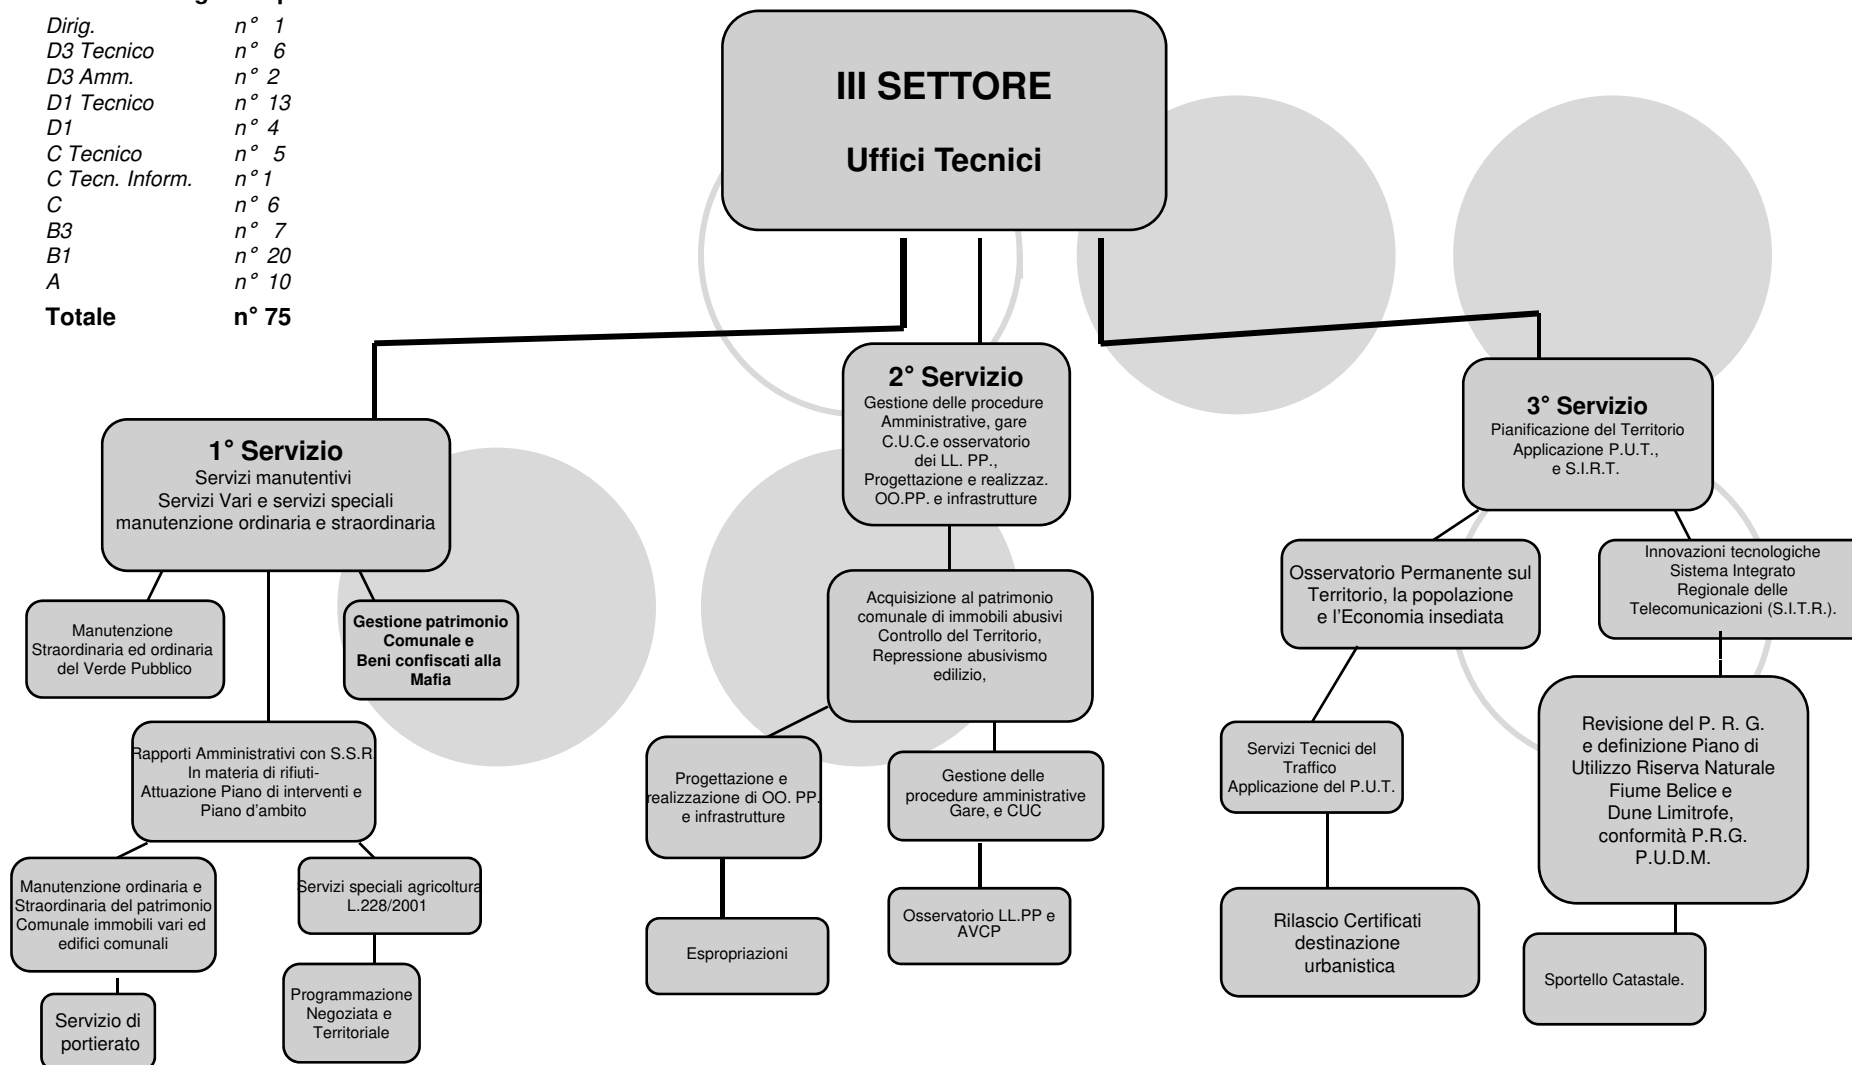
| | |
|---|---|
| Dirig. | n° 1 |
| D3 Tecnico | n° 6 |
| D3 Amm. | n° 2 |
| D1 Tecnico | n° 13 |
| D1 | n° 4 |
| C Tecnico | n° 5 |
| C Tecn. Inform. | n° 1 |
| C | n° 6 |
| B3 | n° 7 |
| B1 | n° 20 |
| A | n° 10 |
| **Totale** | **n° 75** |

III SETTORE

Uffici Tecnici

1° Servizio
Servizi manutentivi
Servizi Vari e servizi speciali
manutenzione ordinaria e straordinaria

Manutenzione Straordinaria ed ordinaria del Verde Pubblico

Gestione patrimonio Comunale e Beni confiscati alla Mafia

Rapporti Amministrativi con S.S.R. In materia di rifiuti- Attuazione Piano di interventi e Piano d'ambito

Manutenzione ordinaria e Straordinaria del patrimonio Comunale immobili vari ed edifici comunali

Servizi speciali agricoltura L.228/2001

Servizio di portierato

Programmazione Negoziata e Territoriale

2° Servizio
Gestione delle procedure Amministrative, gare C.U.C.e osservatorio dei LL. PP., Progettazione e realizzaz. OO.PP. e infrastrutture

Acquisizione al patrimonio comunale di immobili abusivi Controllo del Territorio, Repressione abusivismo edilizio,

Progettazione e realizzazione di OO. PP. e infrastrutture

Gestione delle procedure amministrative Gare, e CUC

Espropriazioni

Osservatorio LL.PP e AVCP

3° Servizio
Pianificazione del Territorio
Applicazione P.U.T., e S.I.R.T.

Osservatorio Permanente sul Territorio, la popolazione e l'Economia insediata

Innovazioni tecnologiche Sistema Integrato Regionale delle Telecomunicazioni (S.I.T.R.).

Servizi Tecnici del Traffico Applicazione del P.U.T.

Revisione del P. R. G. e definizione Piano di Utilizzo Riserva Naturale Fiume Belice e Dune Limitrofe, conformità P.R.G. P.U.D.M.

Rilascio Certificati destinazione urbanistica

Sportello Catastale.